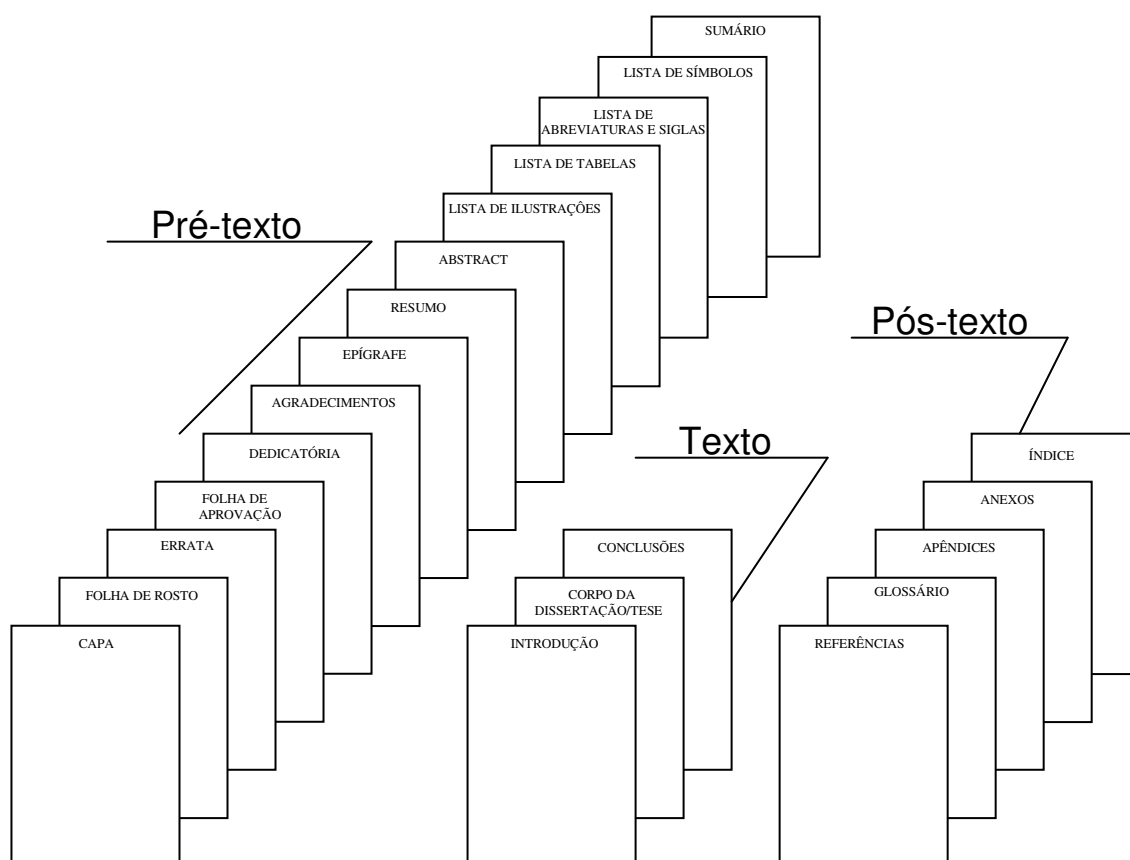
Pré-texto

CAPA

FOLHA DE ROSTO

ERRATA

FOLHA DE APROVAÇÃO

DEDICATÓRIA

AGRADECIMENTOS

EPÍGRAFE

RESUMO

ABSTRACT

LISTA DE ILUSTRAÇÕES

LISTA DE TABELAS

LISTA DE ABREVIATURAS E SIGLAS

LISTA DE SÍMBOLOS

SUMÁRIO

Texto

INTRODUÇÃO

CORPO DA DISSERTAÇÃO/TESE

CONCLUSÕES

Pós-texto

REFERÊNCIAS

GLOSSÁRIO

APÊNDICES

ANEXOS

ÍNDICE